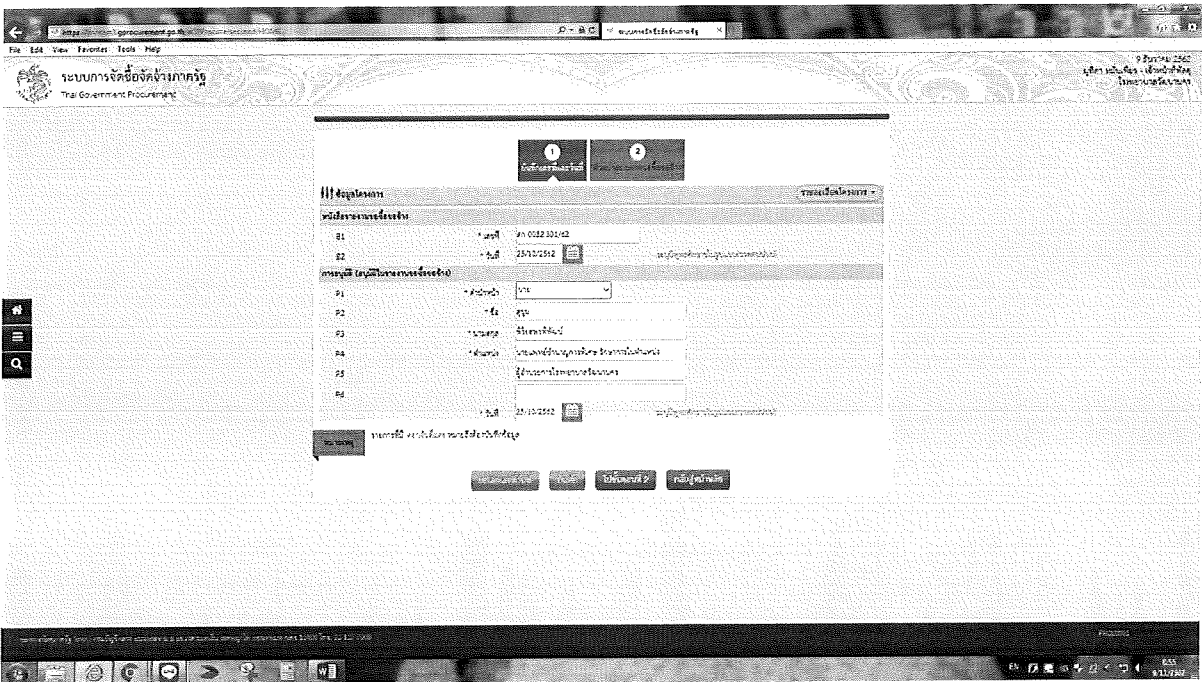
File Edit View Favorites Tools Help

ระบบการจัดซื้อจัดจ้างภาครัฐ
Thai Government Procurement

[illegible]

1
2

ข้อมูลโครงการ
รายละเอียดโครงการ

B1 * เลขที่ ศก 0032.301/62
B2 * วันที่ 25/10/2562

P1 * คำนำหน้า นาย
P2 * ชื่อ สุชน
P3 * นามสกุล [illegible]
P4 * ตำแหน่ง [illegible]
P5 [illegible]
P6
* วันที่ 25/10/2562

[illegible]

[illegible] บันทึก ไปขั้นตอนที่ 2 กลับสู่หน้าหลัก